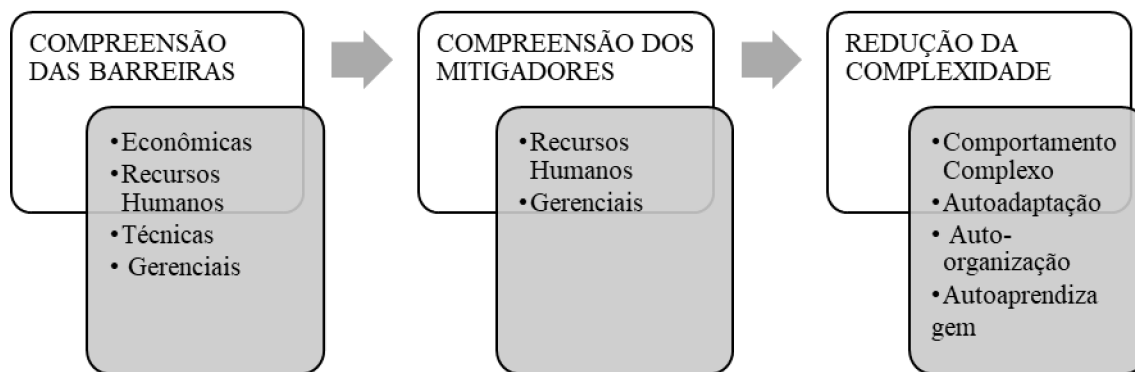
COMPREENSÃO DAS BARREIRAS

•Econômicas
•Recursos Humanos
•Técnicas
• Gerenciais

COMPREENSÃO DOS MITIGADORES

•Recursos Humanos
•Gerenciais

REDUÇÃO DA COMPLEXIDADE

•Comportamento Complexo
•Autoadaptação
• Auto-organização
•Autoaprendiza gem